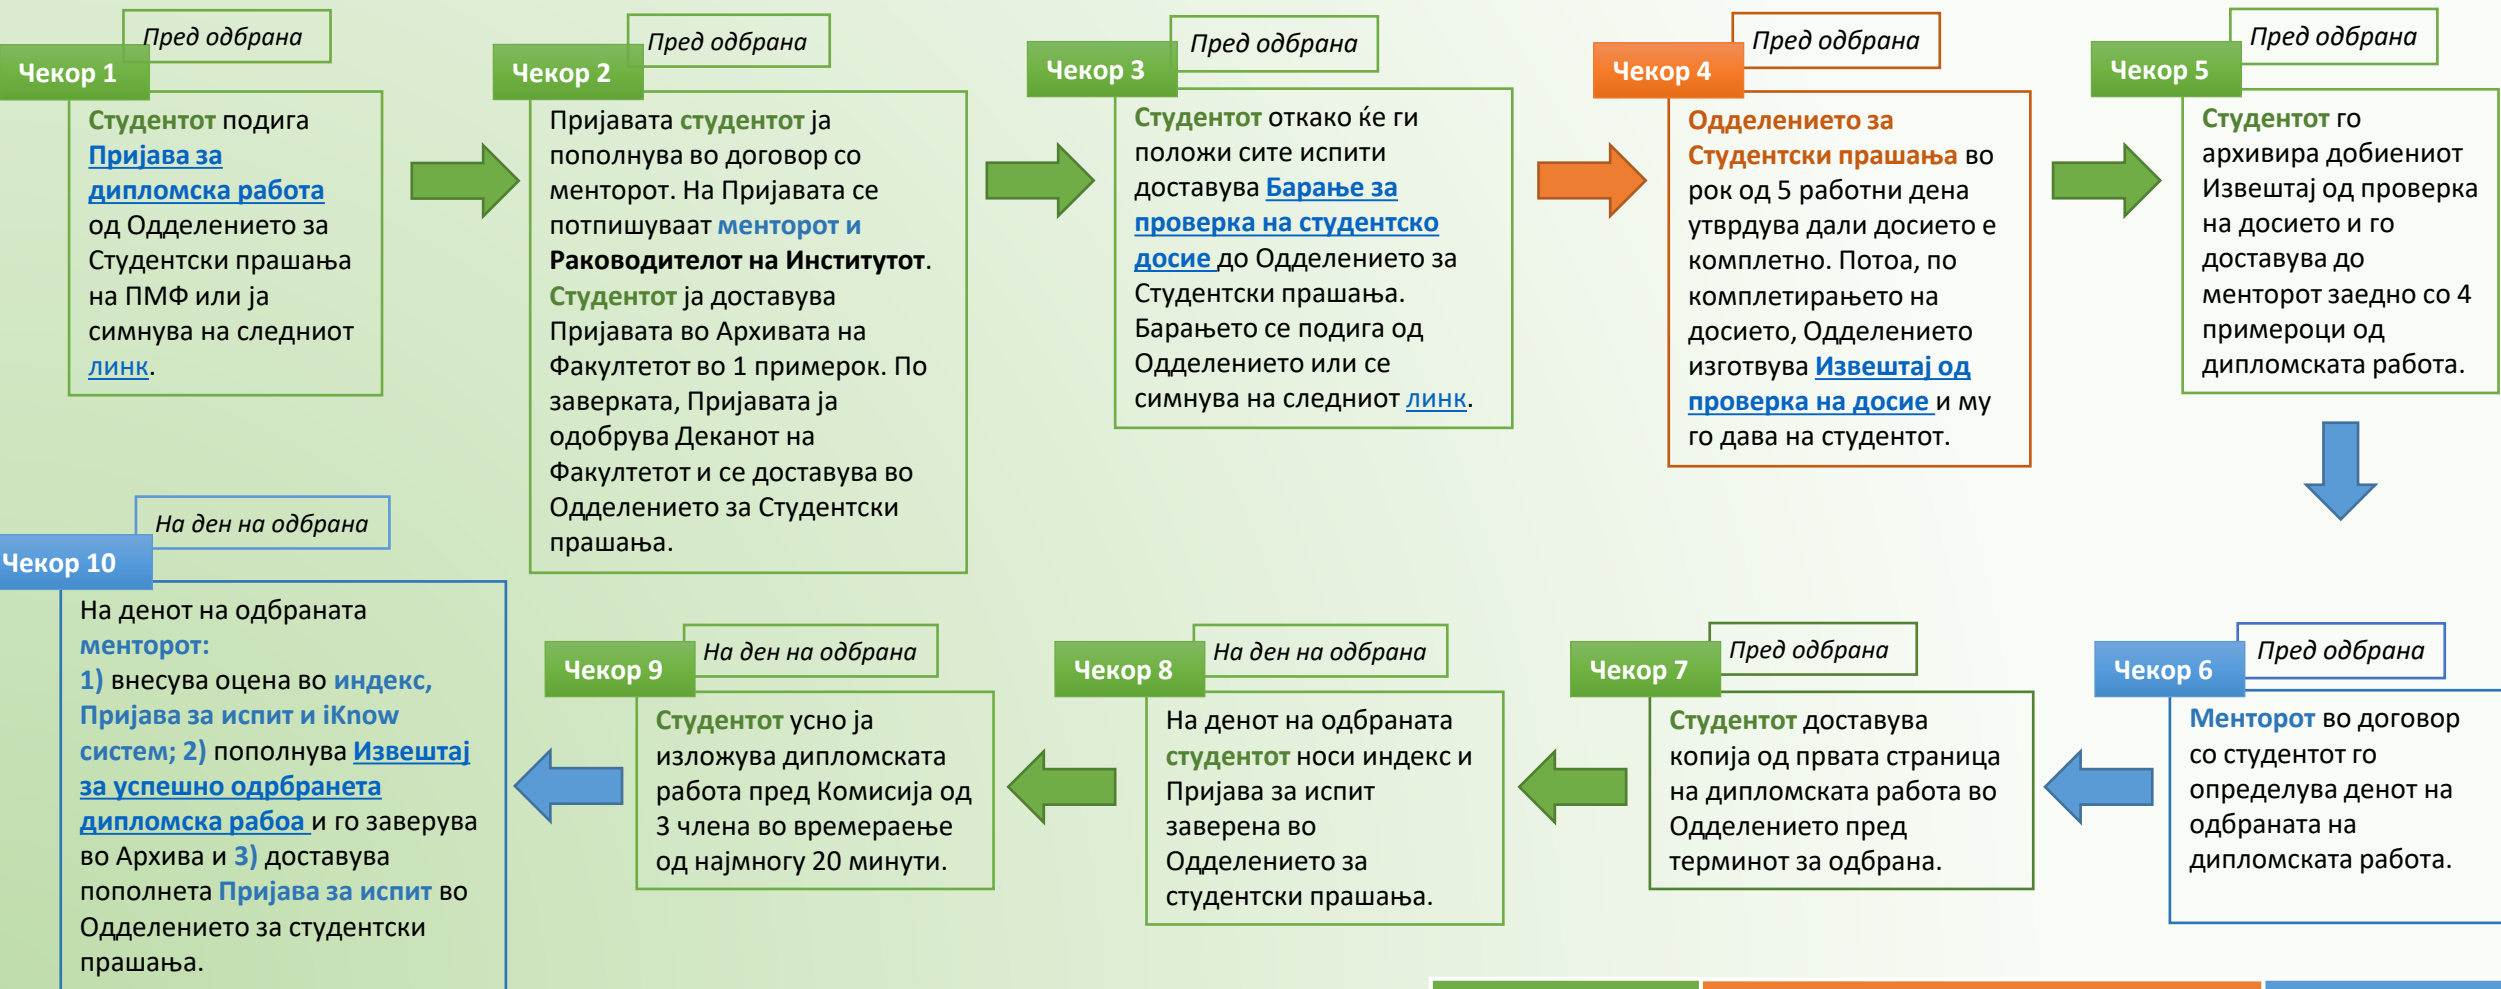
Пред одбрана
Чекор 1
Студентот подига Пријава за дипломска работа од Одделението за Студентски прашања на ПМФ или ја симнува на следниот линк.

Пред одбрана
Чекор 2
Пријавата студентот ја пополнува во договор со менторот. На Пријавата се потпишуваат менторот и Раководителот на Институтот. Студентот ја доставува Пријавата во Архивата на Факултетот во 1 примерок. По заверката, Пријавата ја одобрува Деканот на Факултетот и се доставува во Одделението за Студентски прашања.

Пред одбрана
Чекор 3
Студентот откако ќе ги положи сите испити доставува Барање за проверка на студентско досие до Одделението за Студентски прашања. Барањето се подига од Одделението или се симнува на следниот линк.

Пред одбрана
Чекор 4
Одделението за Студентски прашања во рок од 5 работни дена утврдува дали досието е комплетно. Потоа, по комплетирањето на досието, Одделението изготвува Извештај од проверка на досие и му го дава на студентот.

Пред одбрана
Чекор 5
Студентот го архивира добиениот Извештај од проверка на досието и го доставува до менторот заедно со 4 примероци од дипломската работа.

На ден на одбрана
Чекор 10
На денот на одбраната менторот: 1) внесува оцена во индекс, Пријава за испит и iKnow систем; 2) пополнува Извештај за успешно одрбранета дипломска рабоа и го заверува во Архива и 3) доставува пополнета Пријава за испит во Одделението за студентски прашања.

На ден на одбрана
Чекор 9
Студентот усно ја изложува дипломската работа пред Комисија од 3 члена во времераење од најмногу 20 минути.

На ден на одбрана
Чекор 8
На денот на одбраната студентот носи индекс и Пријава за испит заверена во Одделението за студентски прашања.

Пред одбрана
Чекор 7
Студентот доставува копија од првата страница на дипломската работа во Одделението пред терминот за одбрана.

Пред одбрана
Чекор 6
Менторот во договор со студентот го определува денот на одбраната на дипломската работа.